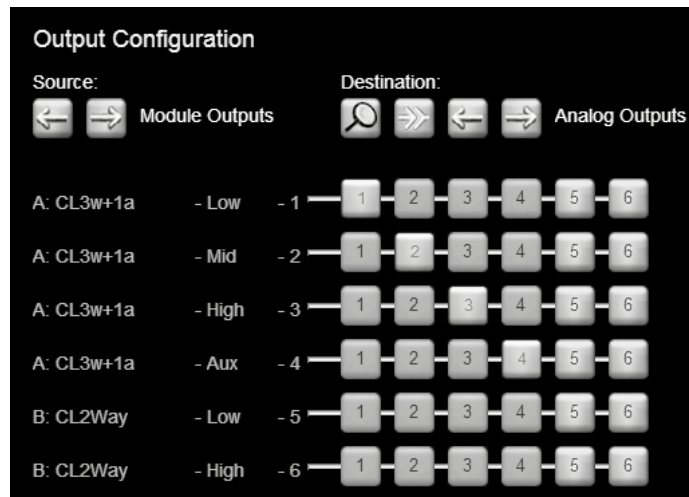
Output Configuration

Source:
Module Outputs

Destination:
Analog Outputs

| | | | | | | | | |
|---|---|---|---|---|---|---|---|---|
| A: CL3w+1a | - Low | - 1 | 1 | 2 | 3 | 4 | 5 | 6 |
| A: CL3w+1a | - Mid | - 2 | 1 | 2 | 3 | 4 | 5 | 6 |
| A: CL3w+1a | - High | - 3 | 1 | 2 | 3 | 4 | 5 | 6 |
| A: CL3w+1a | - Aux | - 4 | 1 | 2 | 3 | 4 | 5 | 6 |
| B: CL2Way | - Low | - 5 | 1 | 2 | 3 | 4 | 5 | 6 |
| B: CL2Way | - High | - 6 | 1 | 2 | 3 | 4 | 5 | 6 |